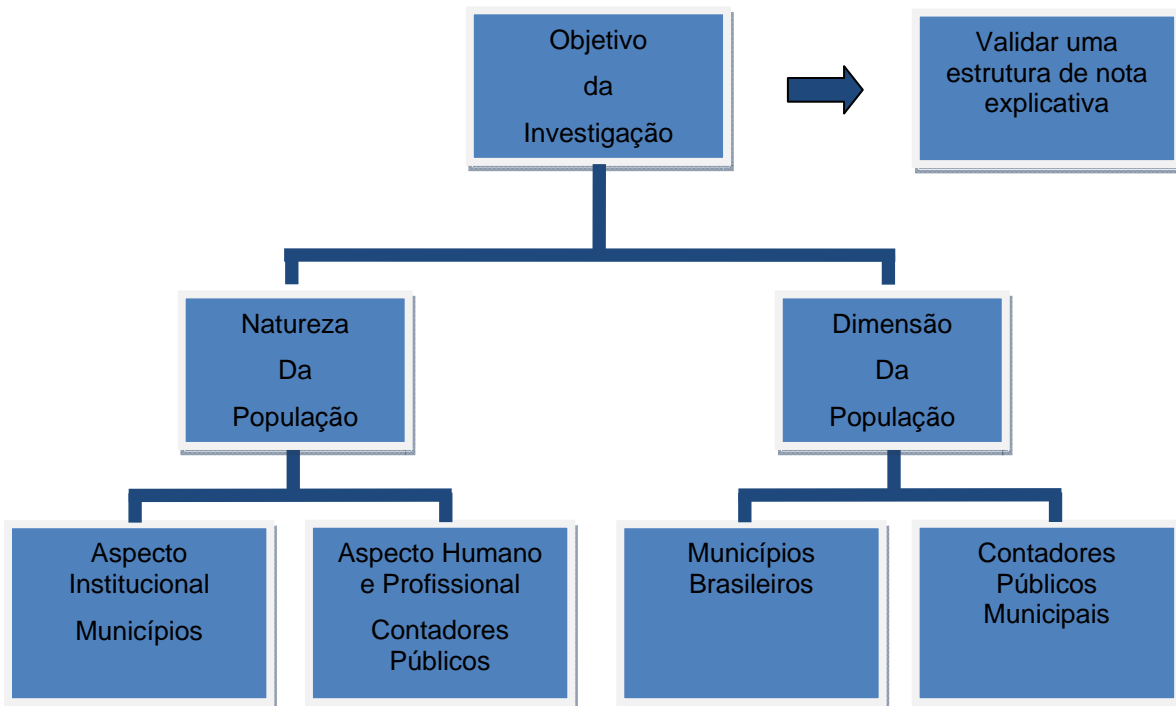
Objetivo
da
Investigação

Validar uma estrutura de nota explicativa

Natureza
Da
População

Dimensão
Da
População

Aspecto Institucional
Municípios

Aspecto Humano e Profissional
Contadores Públicos

Municípios Brasileiros

Contadores Públicos Municipais